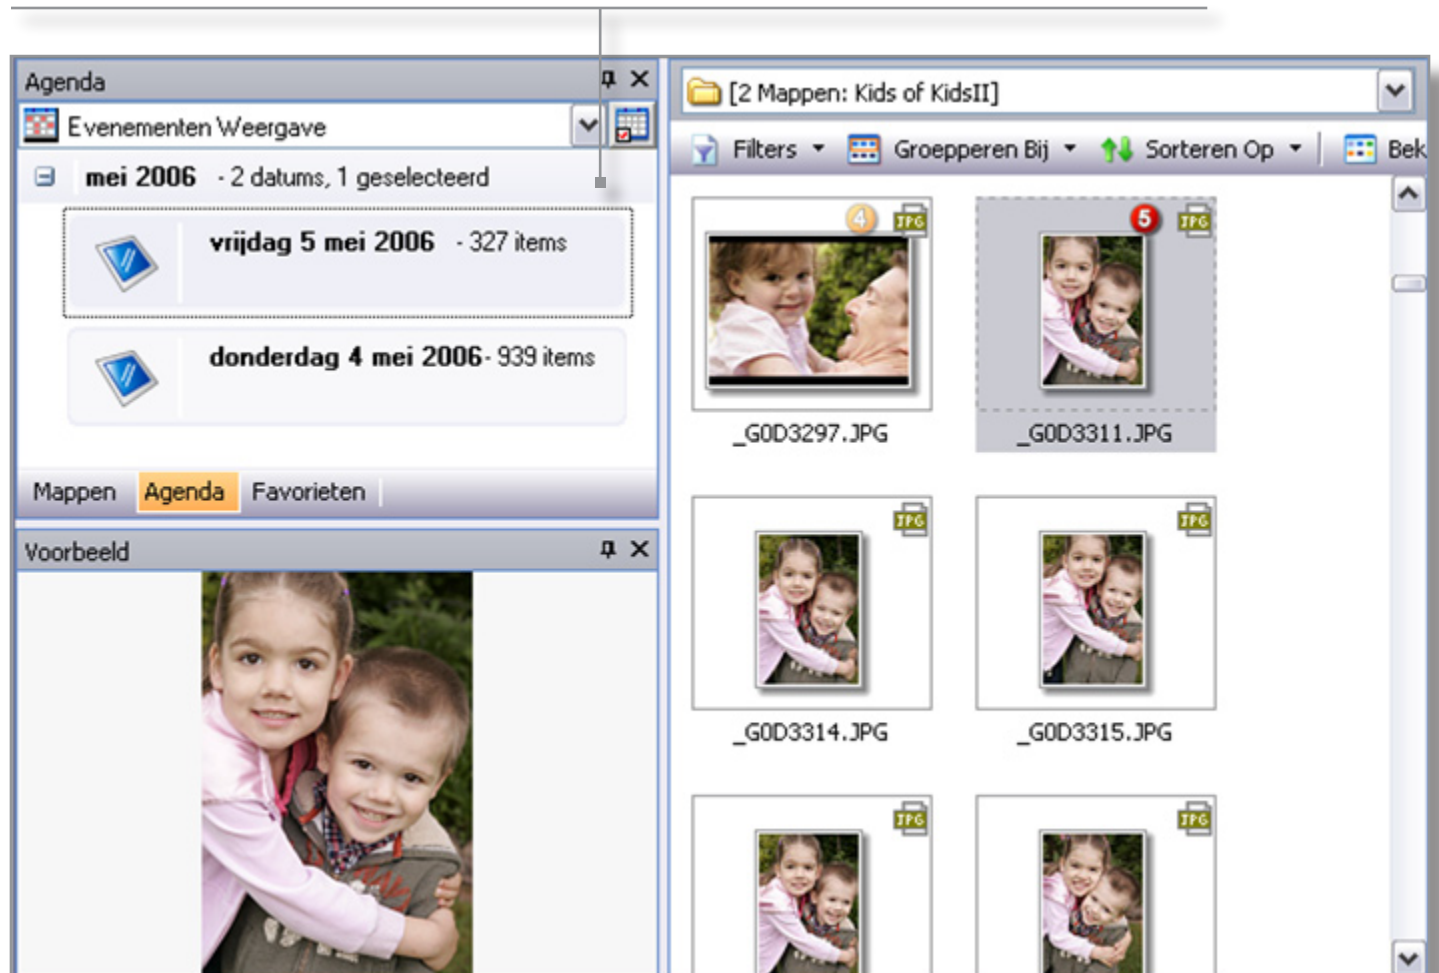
Agenda

Evenementen Weergave

mei 2006 - 2 datums, 1 geselecteerd

vrijdag 5 mei 2006 - 327 items

donderdag 4 mei 2006 - 939 items

Mappen Agenda Favorieten

Voorbeeld

[2 Mappen: Kids of KidsII]

Filters Groepperen Bij Sorteren Op Bek

4 JPG
_G0D3297.JPG

5 JPG
_G0D3311.JPG

JPG
_G0D3314.JPG

JPG
_G0D3315.JPG

JPG

JPG